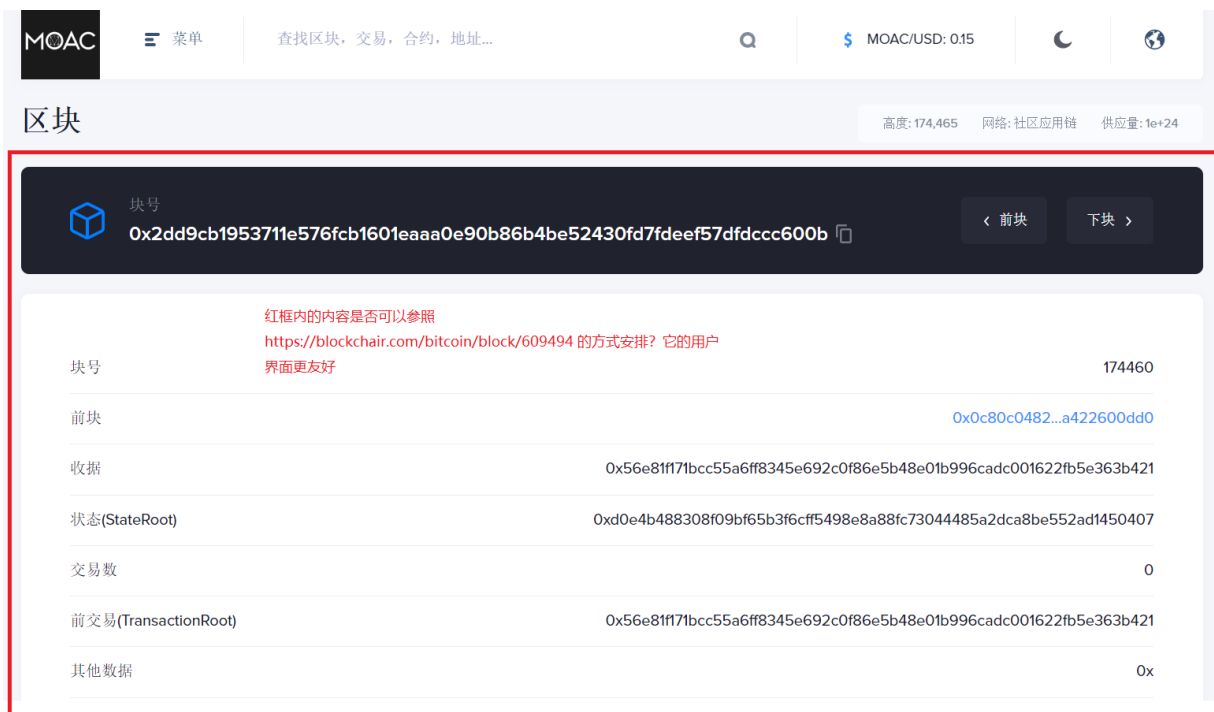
MOAC

菜单

查找区块，交易，合约，地址...

MOAC/USD: 0.15

区块

高度: 174,465 网络: 社区应用链 供应量: 1e+24

块号
0x2dd9cb1953711e576fcb1601eaaa0e90b86b4be52430fd7fdeef57dfdccc600b

‹ 前块

下块 ›

红框内的内容是否可以参照 https://blockchair.com/bitcoin/block/609494 的方式安排？它的用户界面更友好

| | |
|---|---|
| 块号 | 174460 |
| 前块 | 0x0c80c0482...a422600dd0 |
| 收据 | 0x56e81f171bcc55a6ff8345e692c0f86e5b48e01b996cadc001622fb5e363b421 |
| 状态(StateRoot) | 0xd0e4b488308f09bf65b3f6cff5498e8a88fc73044485a2dca8be552ad1450407 |
| 交易数 | 0 |
| 前交易(TransactionRoot) | 0x56e81f171bcc55a6ff8345e692c0f86e5b48e01b996cadc001622fb5e363b421 |
| 其他数据 | 0x |